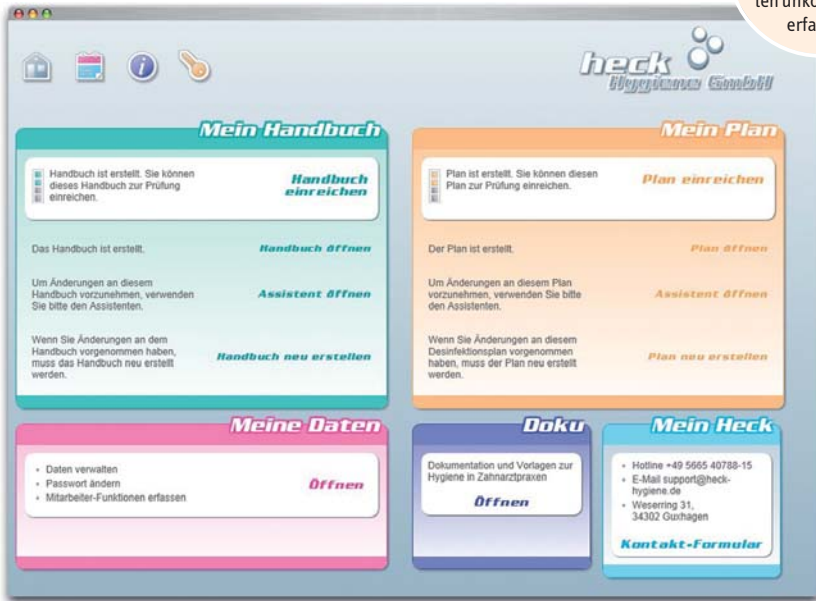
ten unko
erfa

heck
Hygiene GmbH

Mein Handbuch

Handbuch ist erstellt. Sie können dieses Handbuch zur Prüfung einreichen.

Handbuch einreichen

Das Handbuch ist erstellt.

Handbuch öffnen

Um Änderungen an diesem Handbuch vorzunehmen, verwenden Sie bitte den Assistenten.

Assistent öffnen

Wenn Sie Änderungen an dem Handbuch vorgenommen haben, muss das Handbuch neu erstellt werden.

Handbuch neu erstellen

Mein Plan

Plan ist erstellt. Sie können diesen Plan zur Prüfung einreichen.

Plan einreichen

Der Plan ist erstellt.

Plan öffnen

Um Änderungen an diesem Plan vorzunehmen, verwenden Sie bitte den Assistenten.

Assistent öffnen

Wenn Sie Änderungen an diesem Desinfektionsplan vorgenommen haben, muss der Plan neu erstellt werden.

Plan neu erstellen

Meine Daten

- Daten verwalten
- Passwort ändern
- Mitarbeiter-Funktionen erfassen

Öffnen

Doku

Dokumentation und Vorlagen zur Hygiene in Zahnarztpraxen

Öffnen

Mein Heck

- Hotline +49 5665 40788-15
- E-Mail support@heck-hygiene.de
- Weserring 31, 34302 Guxhagen

Kontakt-Formular